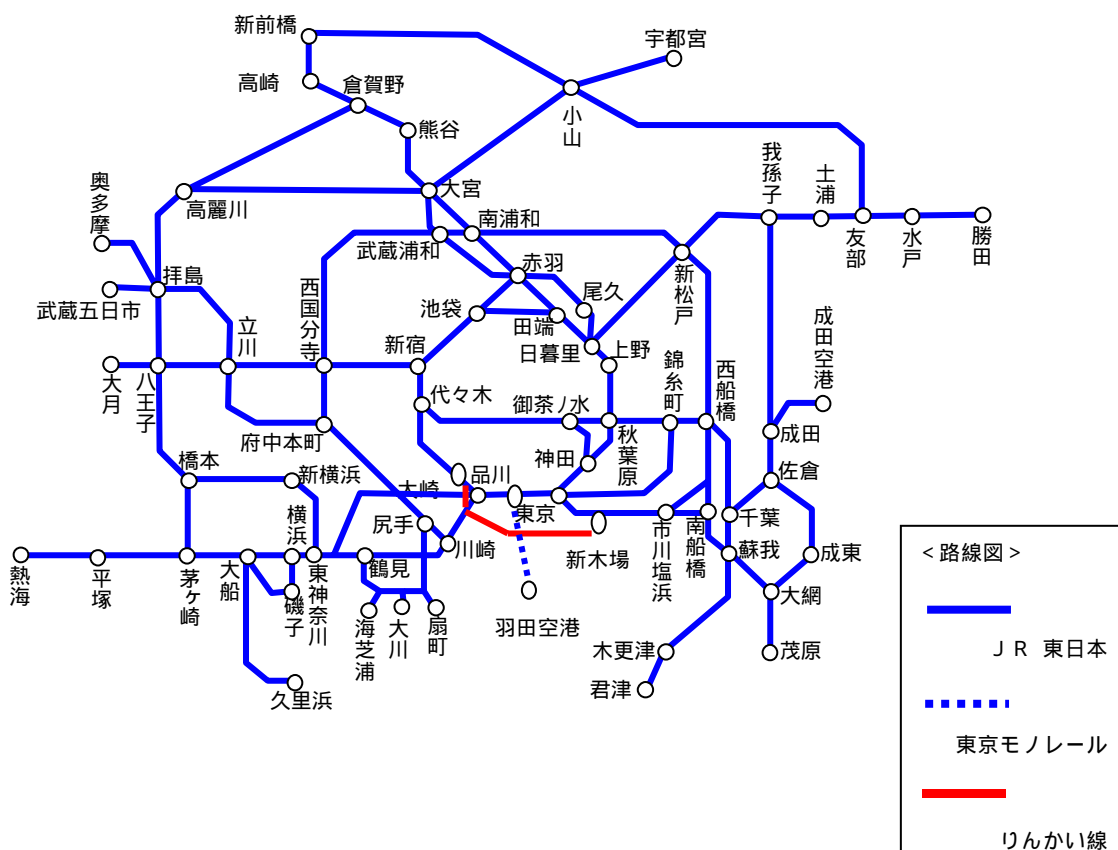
新前橋
宇都宮
高崎
倉賀野
小山
熊谷
大宮
奥多摩
高麗川
南浦和
我孫子
土浦
友部
水戸
勝田
武蔵浦和
赤羽
新松戸
拝島
西国分寺
尾久
武蔵五日市
池袋
田端
成田空港
立川
日暮里
上野
新宿
大月
八王子
代々木
錦糸町
西船橋
御茶ノ水
府中本町
秋葉原
成田
神田
橋本
品川
佐倉
新横浜
大崎
東京
千葉
横浜
尻手
市川塩浜
南船橋
蘇我
成東
熱海
平塚
茅ヶ崎
大船
東神奈川
川崎
新木場
鶴見
大網
磯子
海芝浦
大川
扇町
羽田空港
木更津
茂原
君津
久里浜
< 路線図 >
ＪＲ 東日本
東京モノレール
りんかい線